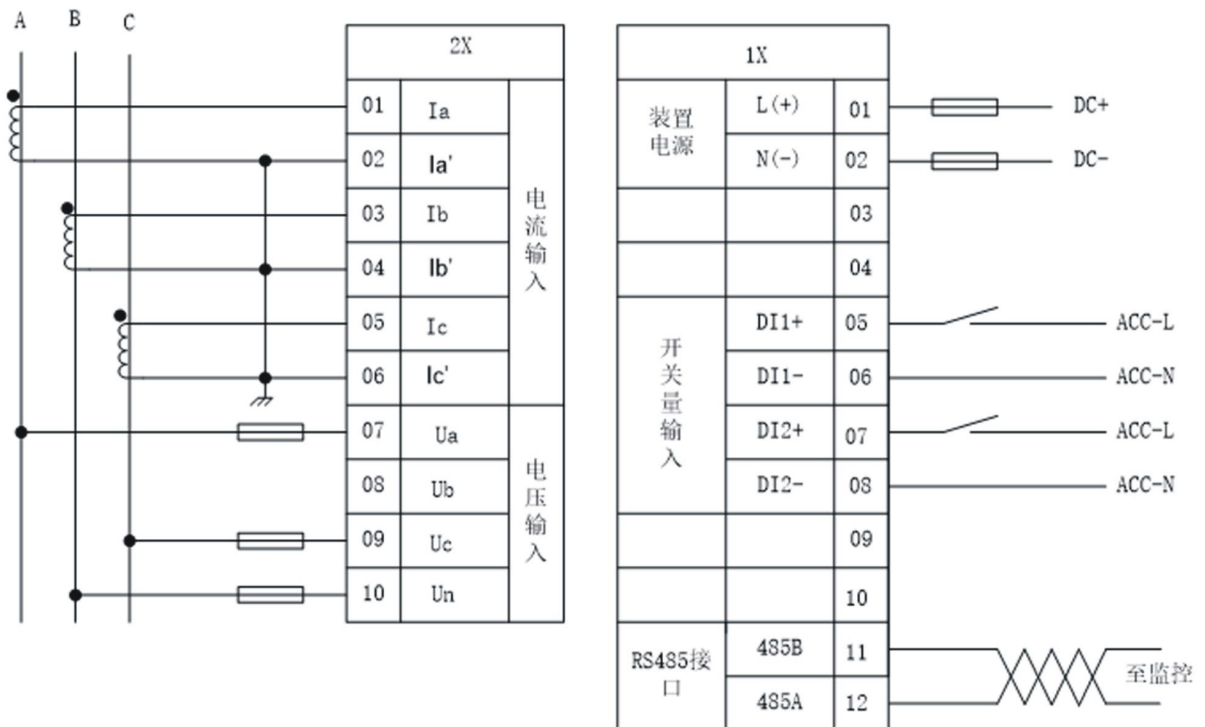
A B C

| 2X | | |
|---|---|---|
| 01 | Ia | 电流输入 |
| 02 | Ia' | |
| 03 | Ib | |
| 04 | Ib' | |
| 05 | Ic | |
| 06 | Ic' | |
| 07 | Ua | 电压输入 |
| 08 | Ub | |
| 09 | Uc | |
| 10 | Un | |

| 1X | | |
|---|---|---|
| 装置电源 | L(+) | 01 |
| | N(-) | 02 |
| | | 03 |
| | | 04 |
| 开关量输入 | DI1+ | 05 |
| | DI1- | 06 |
| | DI2+ | 07 |
| | DI2- | 08 |
| | | 09 |
| | | 10 |
| RS485接口 | 485B | 11 |
| | 485A | 12 |

DC+
DC-
ACC-L
ACC-N
ACC-L
ACC-N
至监控